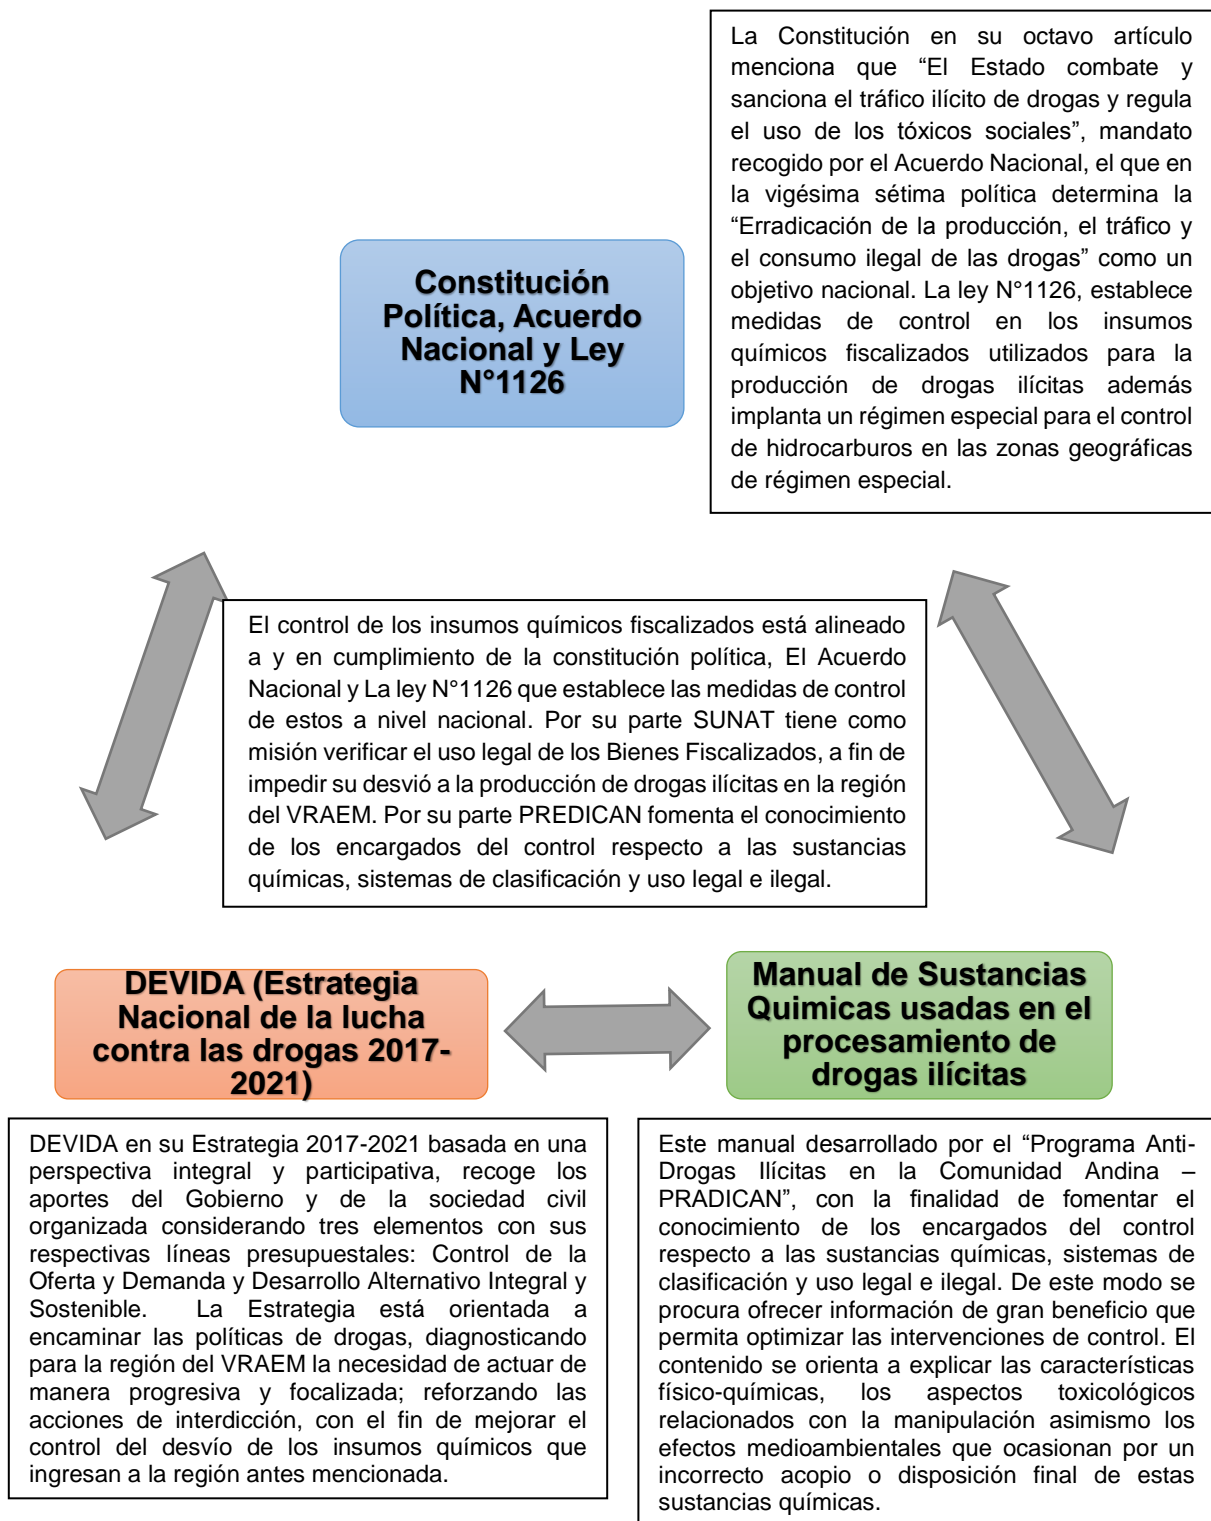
Constitución Política, Acuerdo Nacional y Ley N°1126

La Constitución en su octavo artículo menciona que “El Estado combate y sanciona el tráfico ilícito de drogas y regula el uso de los tóxicos sociales”, mandato recogido por el Acuerdo Nacional, el que en la vigésima sétima política determina la “Erradicación de la producción, el tráfico y el consumo ilegal de las drogas” como un objetivo nacional. La ley N°1126, establece medidas de control en los insumos químicos fiscalizados utilizados para la producción de drogas ilícitas además implanta un régimen especial para el control de hidrocarburos en las zonas geográficas de régimen especial.

El control de los insumos químicos fiscalizados está alineado a y en cumplimiento de la constitución política, El Acuerdo Nacional y La ley N°1126 que establece las medidas de control de estos a nivel nacional. Por su parte SUNAT tiene como misión verificar el uso legal de los Bienes Fiscalizados, a fin de impedir su desvió a la producción de drogas ilícitas en la región del VRAEM. Por su parte PREDICAN fomenta el conocimiento de los encargados del control respecto a las sustancias químicas, sistemas de clasificación y uso legal e ilegal.

DEVIDA (Estrategia Nacional de la lucha contra las drogas 2017-2021)

Manual de Sustancias Quimicas usadas en el procesamiento de drogas ilícitas

DEVIDA en su Estrategia 2017-2021 basada en una perspectiva integral y participativa, recoge los aportes del Gobierno y de la sociedad civil organizada considerando tres elementos con sus respectivas líneas presupuestales: Control de la Oferta y Demanda y Desarrollo Alternativo Integral y Sostenible. La Estrategia está orientada a encaminar las políticas de drogas, diagnosticando para la región del VRAEM la necesidad de actuar de manera progresiva y focalizada; reforzando las acciones de interdicción, con el fin de mejorar el control del desvío de los insumos químicos que ingresan a la región antes mencionada.

Este manual desarrollado por el “Programa Anti-Drogas Ilícitas en la Comunidad Andina – PRADICAN”, con la finalidad de fomentar el conocimiento de los encargados del control respecto a las sustancias químicas, sistemas de clasificación y uso legal e ilegal. De este modo se procura ofrecer información de gran beneficio que permita optimizar las intervenciones de control. El contenido se orienta a explicar las características físico-químicas, los aspectos toxicológicos relacionados con la manipulación asimismo los efectos medioambientales que ocasionan por un incorrecto acopio o disposición final de estas sustancias químicas.